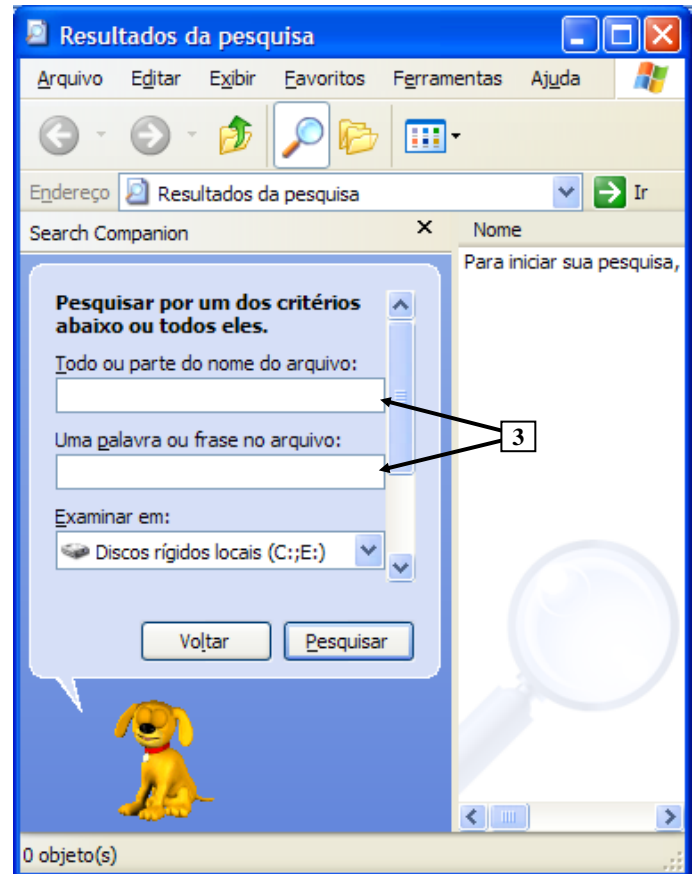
Resultados da pesquisa

Arquivo Editar Exibir Favoritos Ferramentas Ajuda

Endereço Resultados da pesquisa Ir

Search Companion ×

Nome

Para iniciar sua pesquisa,

Pesquisar por um dos critérios abaixo ou todos eles.

Todo ou parte do nome do arquivo:

Uma palavra ou frase no arquivo:

3

Examinar em:

Discos rígidos locais (C:;E:)

Voltar Pesquisar

0 objeto(s)